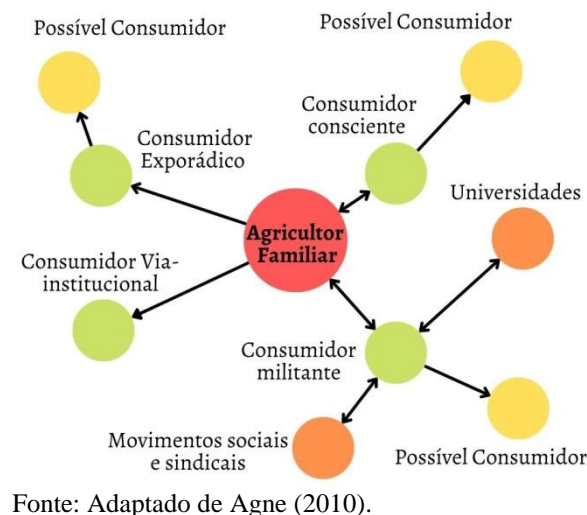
Possível Consumidor

Possível Consumidor

Consumidor consciente

Consumidor Exporádico

Universidades

Agricultor Familiar

Consumidor Via-institucional

Consumidor militante

Movimentos sociais e sindicais

Possível Consumidor

Fonte: Adaptado de Agne (2010).